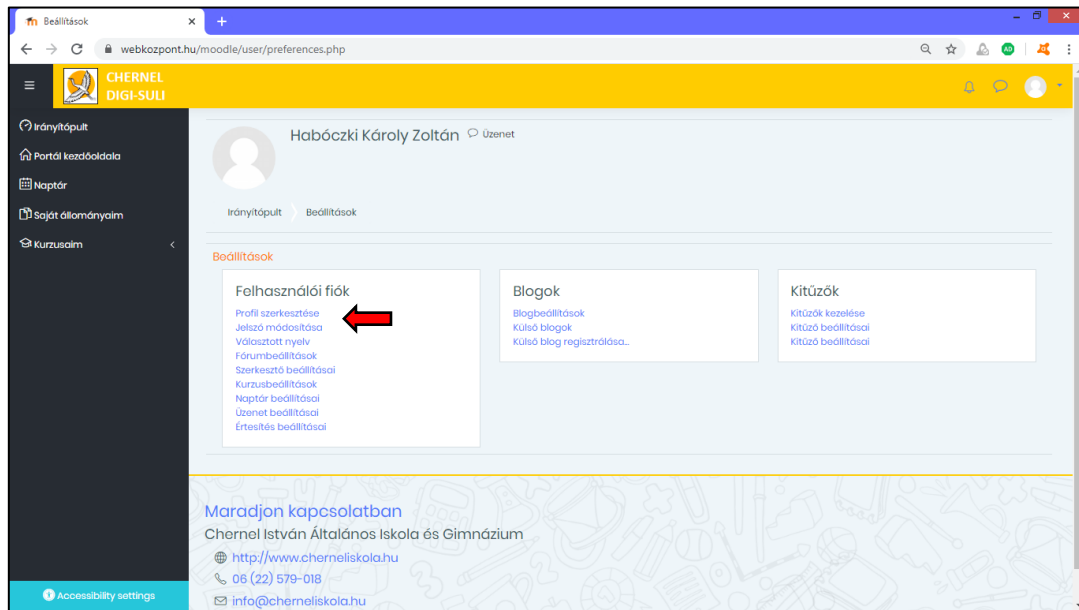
Beállítások
webkozpont.hu/moodle/user/preferences.php

CHERNEL DIGI-SULI

Irányítópult
Portál kezdőoldala
Naptár
Saját állományaim
Kurzusaim

Habóczki Károly Zoltán Üzenet

Irányítópult Beállítások

Beállítások

Felhasználói fiók
Profil szerkesztése
Jelszó módosítása
Választott nyelv
Fórumbeállítások
Szerkesztő beállításai
Kurzusbeállítások
Naptár beállításai
Üzenet beállításai
Értesítés beállításai

Blogok
Blogbeállítások
Külső blogok
Külső blog regisztrálása...

Kitűzők
Kitűzők kezelése
Kitűző beállításai
Kitűző beállításai

Maradjon kapcsolatban
Chernel István Általános Iskola és Gimnázium
http://www.cherneliskola.hu
06 (22) 579-018
info@cherneliskola.hu

Accessibility settings